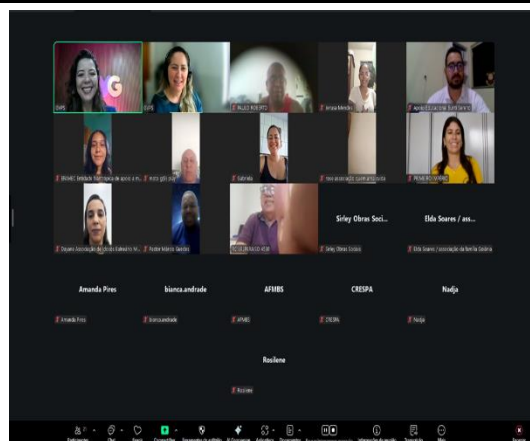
SVPS
SVPS
PAULO ROBERTO
Jessica Mendes
Apoio à Coordenação Santa Marta
BRAHMS Entidade Filantropica de apoio a m...
Hugo gês bige
Gabriela
rede associação santa maria cruz
PRIMEIRO SORRISO
Dayane Associação de Idosos Gabriel N. M...
Pastor Marcos Santos
SOCIEDADE ALDO ALVE
Sirley Obras Soci...
Sirley Obras Sociais
Elda Soares / ass...
Elda Soares / associação da familia Gaúcha
Amanda Pires
Amanda Pires
bianca.andrade
bianca.andrade
AFMBS
AFMBS
CRESPA
CRESPA
Nadja
Nadja
Rosilene
Rosilene
Participantes
Chat
Reagir
Compartilhar
Documentos
AI Companion
Aplicativos
Documentos
Transcrição
Mais
Sair